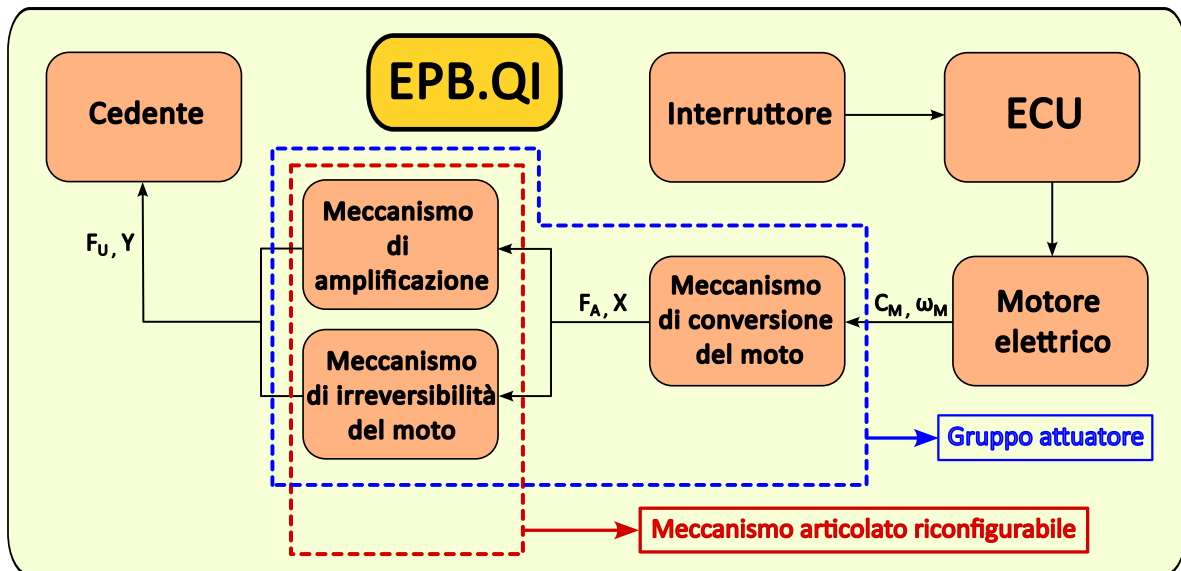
EPB.QI

Cedente

Interruttore

ECU

Meccanismo di amplificazione

Meccanismo di irreversibilità del moto

$F_U$, Y

$F_A$, X

Meccanismo di conversione del moto

$C_M$, $\omega_M$

Motore elettrico

Gruppo attuatore

Meccanismo articolato riconfigurabile